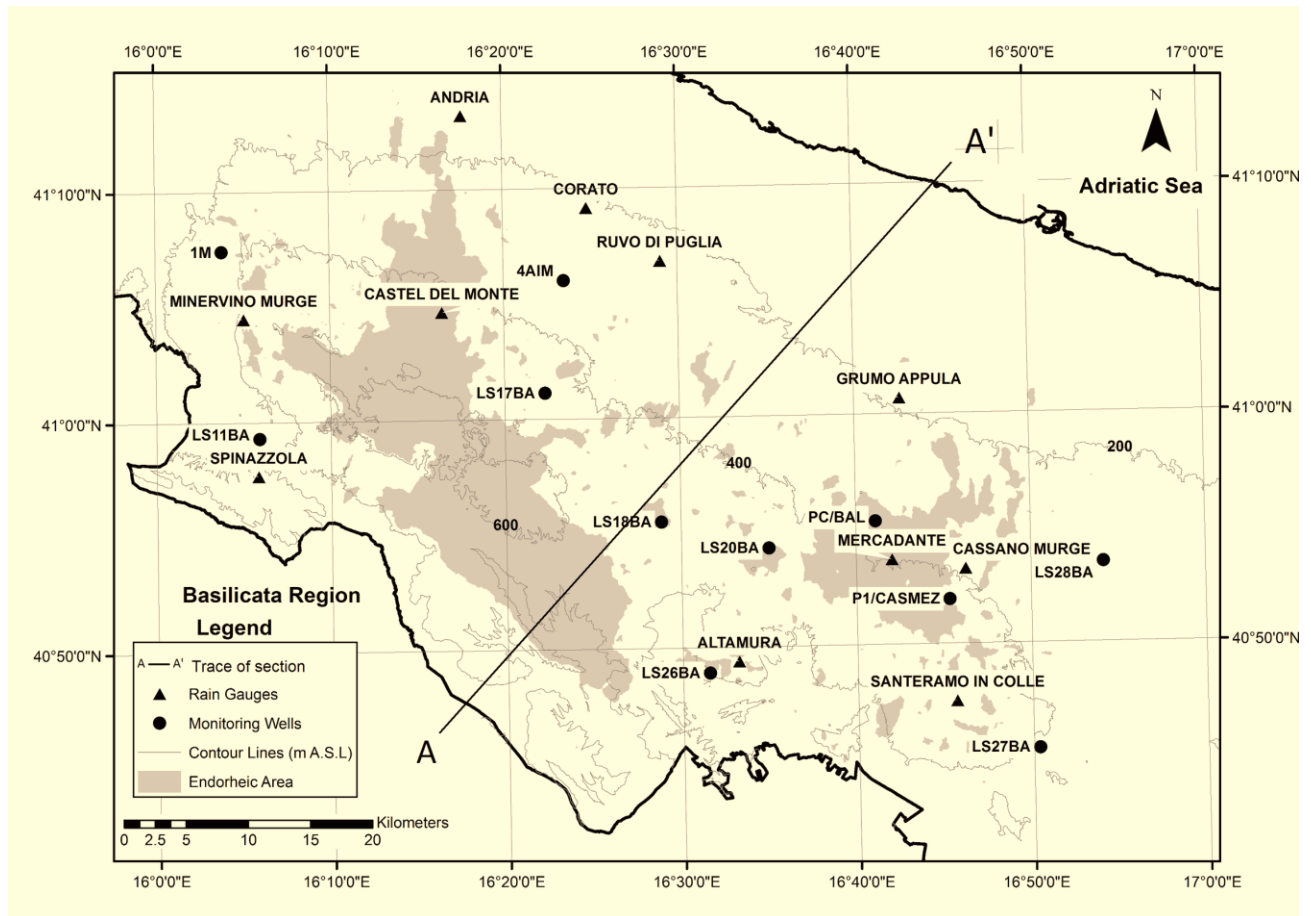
16°0'0"E 16°10'0"E 16°20'0"E 16°30'0"E 16°40'0"E 16°50'0"E 17°0'0"E

N

ANDRIA

A'

41°10'0"N

41°10'0"N

CORATO

Adriatic Sea

1M

RUVO DI PUGLIA

4AIM

MINERVINO MURGE

CASTEL DEL MONTE

GRUMO APPULA

LS17BA

41°0'0"N

41°0'0"N

LS11BA

SPINAZZOLA

400

200

600

LS18BA

PC/BAL

LS20BA

MERCADANTE

CASSANO MURGE

LS28BA

Basilicata Region

P1/CASMEZ

Legend

40°50'0"N

40°50'0"N

A A' Trace of section

ALTAMURA

Rain Gauges

LS26BA

Monitoring Wells

SANTERAMO IN COLLE

Contour Lines (m A.S.L)

A

LS27BA

Endorheic Area

Kilometers

0 2.5 5 10 15 20

16°0'0"E 16°10'0"E 16°20'0"E 16°30'0"E 16°40'0"E 16°50'0"E 17°0'0"E